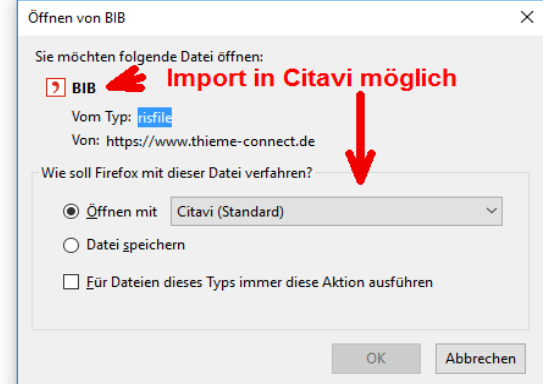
Öffnen von BIB

Sie möchten folgende Datei öffnen:

BIB

Import in Citavi möglich

Vom Typ: risfile

Von: https://www.thieme-connect.de

Wie soll Firefox mit dieser Datei verfahren?

Öffnen mit Citavi (Standard)

Datei speichern

Für Dateien dieses Typs immer diese Aktion ausführen

OK

Abbrechen